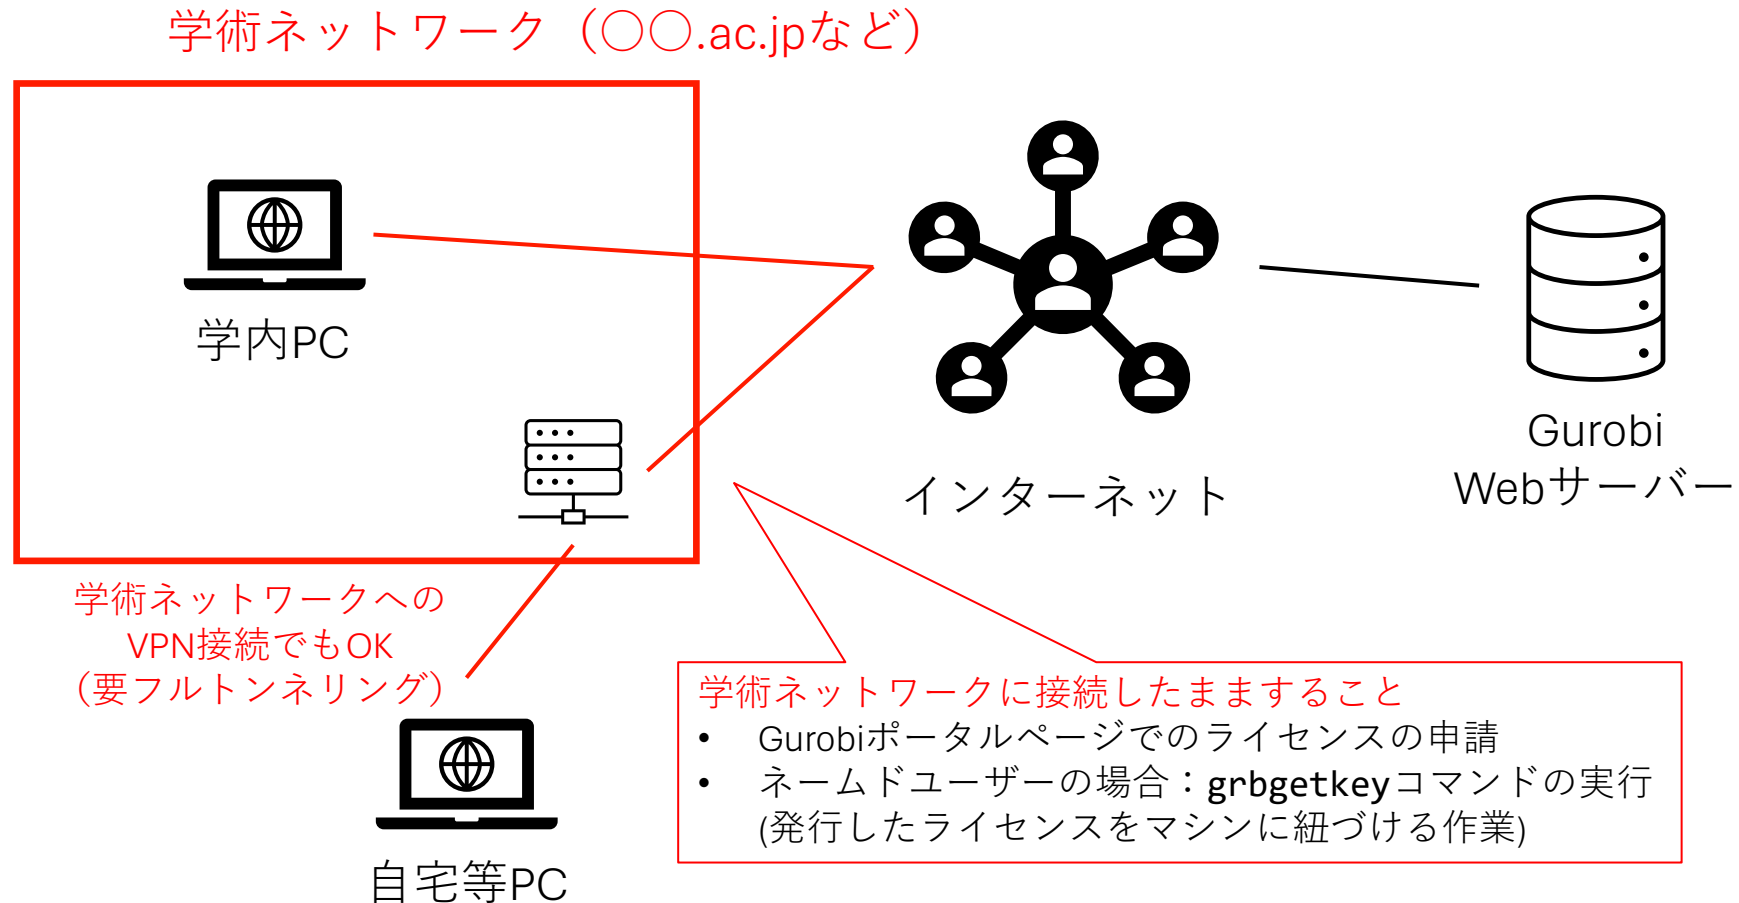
学術ネットワーク（○○.ac.jpなど）

学内PC

インターネット

Gurobi Webサーバー

学術ネットワークへの
VPN接続でもOK
（要フルトンネリング）

自宅等PC

学術ネットワークに接続したまますること
• Gurobiポータルページでのライセンスの申請
• ネームドユーザーの場合：grbgetkeyコマンドの実行 (発行したライセンスをマシンに紐づける作業)